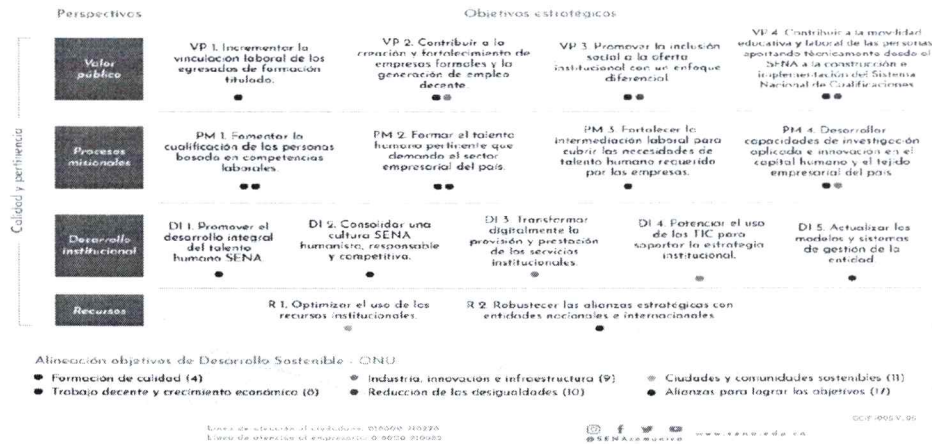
Perspectivas

Objetivos estratégicos

Calidad y pertinencia

Valor público

VP 1. Incrementar la vinculación laboral de los egresados de formación titulada.

VP 2. Contribuir a la creación y fortalecimiento de empresas formales y la generación de empleo decente.

VP 3. Promover la inclusión social a la oferta institucional con un enfoque diferencial.

VP 4. Contribuir a la movilidad educativa y laboral de las personas aportando técnicamente desde el SENA a la construcción e implementación del Sistema Nacional de Cualificaciones.

Procesos misionales

PM 1. Fomentar la cualificación de las personas basada en competencias laborales.

PM 2. Formar el talento humano pertinente que demanda el sector empresarial del país.

PM 3. Fortalecer la intermediación laboral para cubrir las necesidades de talento humano requerido por las empresas.

PM 4. Desarrollar capacidades de investigación aplicada e innovación en el capital humano y el tejido empresarial del país.

Desarrollo institucional

DI 1. Promover el desarrollo integral del talento humano SENA

DI 2. Consolidar una cultura SENA humanista, responsable y competitiva.

DI 3. Transformar digitalmente la provisión y prestación de los servicios institucionales.

DI 4. Potenciar el uso de las TIC para soportar la estrategia institucional.

DI 5. Actualizar los modelos y sistemas de gestión de la entidad

Recursos

R 1. Optimizar el uso de los recursos institucionales.

R 2. Robustecer las alianzas estratégicas con entidades nacionales e internacionales.

Alineación objetivos de Desarrollo Sostenible - ONU

Formación de calidad (4)
Trabajo decente y crecimiento económico (8)
Industria, innovación e infraestructura (9)
Reducción de las desigualdades (10)
Ciudades y comunidades sostenibles (11)
Alianzas para lograr los objetivos (17)

Línea de atención al ciudadano: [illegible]
Línea de atención al empresario: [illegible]

@SENAcomunica
www.sena.edu.co

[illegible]